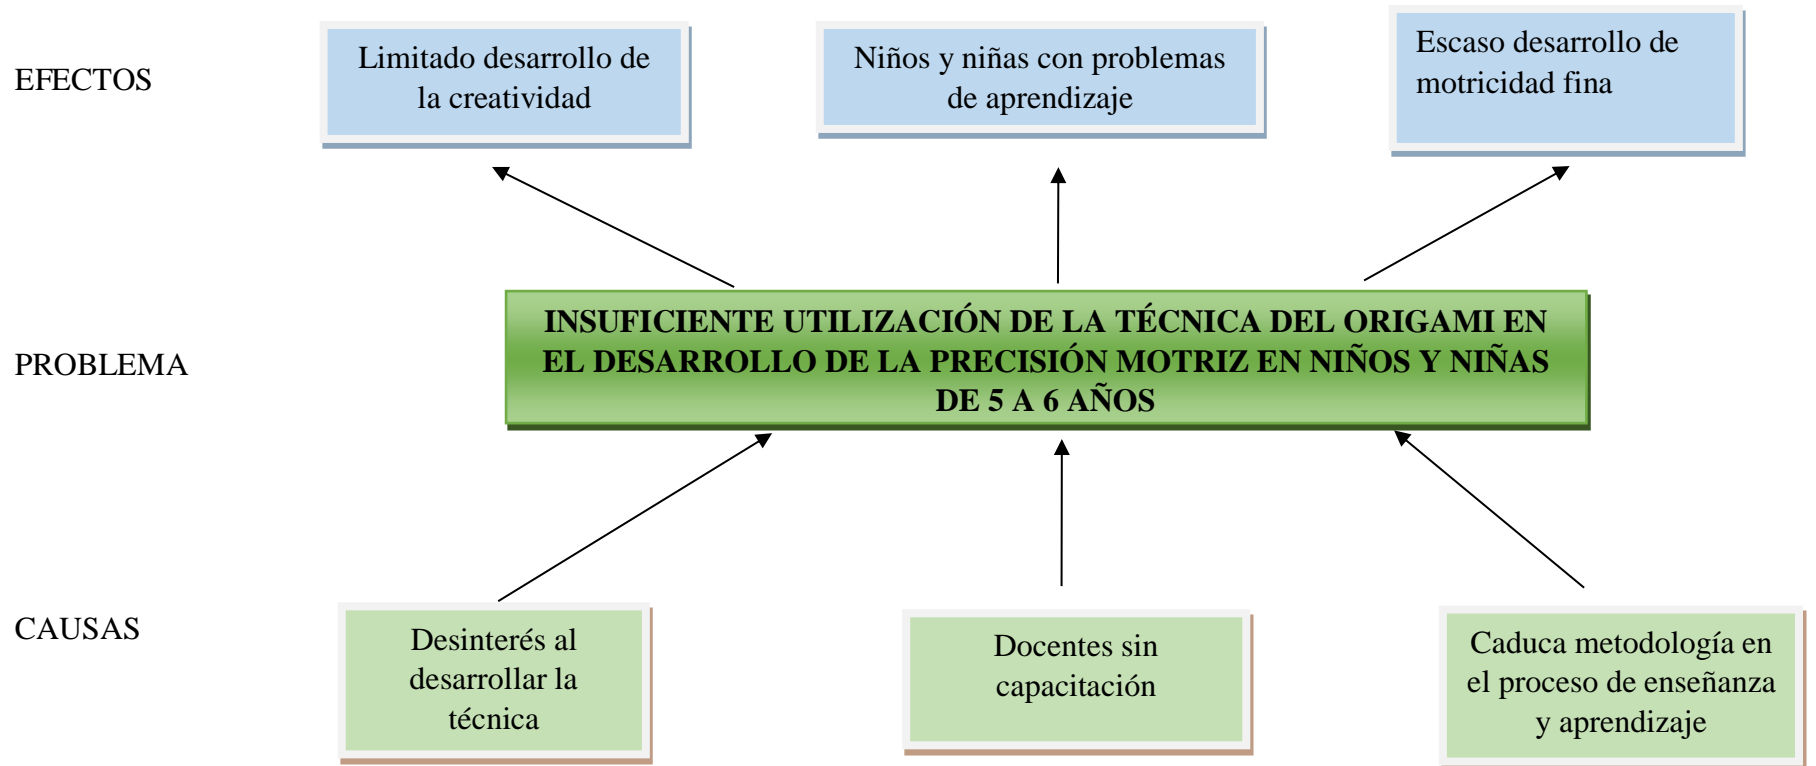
EFECTOS

Limitado desarrollo de la creatividad

Niños y niñas con problemas de aprendizaje

Escaso desarrollo de motricidad fina

PROBLEMA

INSUFICIENTE UTILIZACIÓN DE LA TÉCNICA DEL ORIGAMI EN EL DESARROLLO DE LA PRECISIÓN MOTRIZ EN NIÑOS Y NIÑAS DE 5 A 6 AÑOS

CAUSAS

Desinterés al desarrollar la técnica

Docentes sin capacitación

Caduca metodología en el proceso de enseñanza y aprendizaje